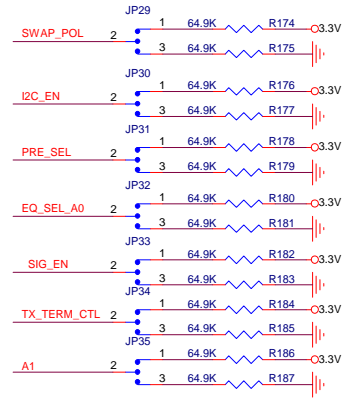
JP29
SWAP_POL 2
1 64.9K R174 3.3V
3 64.9K R175

JP30
I2C_EN 2
1 64.9K R176 3.3V
3 64.9K R177

JP31
PRE_SEL 2
1 64.9K R178 3.3V
3 64.9K R179

JP32
EQ_SEL_A0 2
1 64.9K R180 3.3V
3 64.9K R181

JP33
SIG_EN 2
1 64.9K R182 3.3V
3 64.9K R183

JP34
TX_TERM_CTL 2
1 64.9K R184 3.3V
3 64.9K R185

JP35
A1 2
1 64.9K R186 3.3V
3 64.9K R187